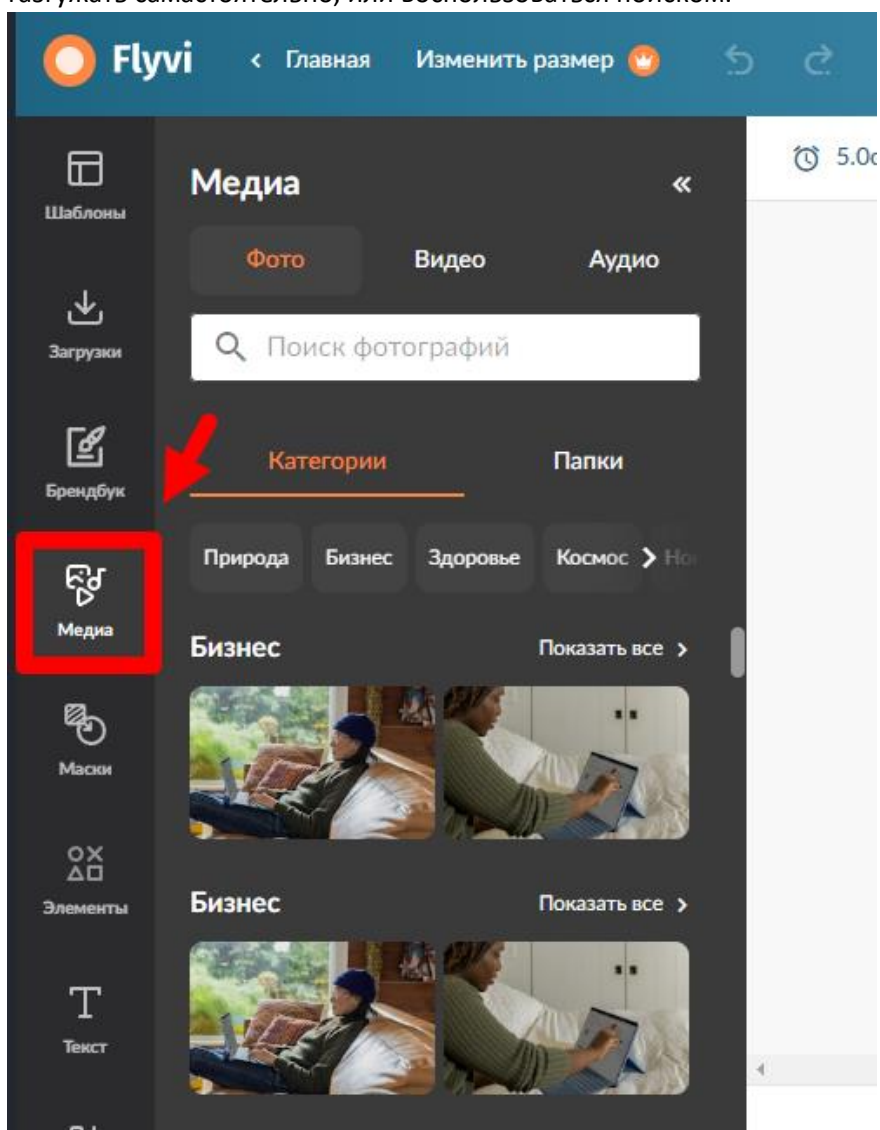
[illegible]

Flyvi < Главная Изменить размер

5.0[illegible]

Шаблоны

Загрузки

Брендбук

Медиа

Маски

Элементы

Текст

Медиа «

Фото Видео Аудио

Поиск фотографий

Категории Папки

Природа Бизнес Здоровье Космос > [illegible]

Бизнес Показать все >

Бизнес Показать все >